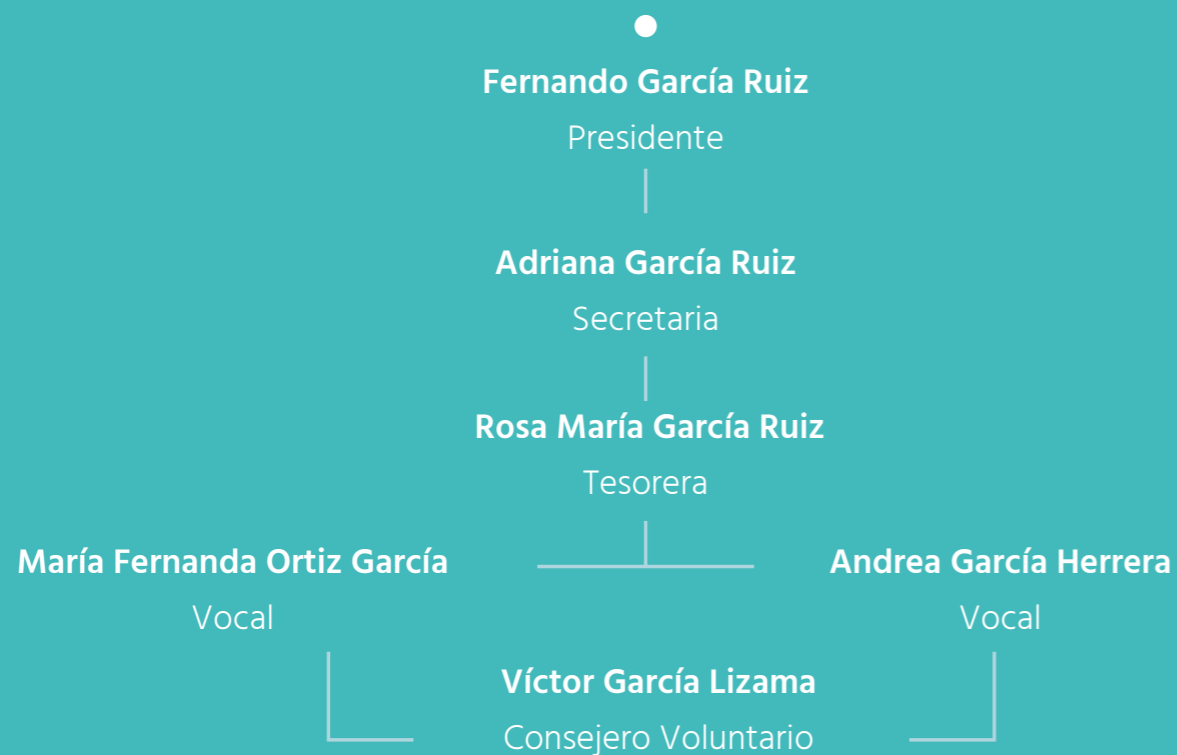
Fernando García Ruiz
Presidente

Adriana García Ruiz
Secretaria

Rosa María García Ruiz
Tesorera

María Fernanda Ortiz García
Vocal

Andrea García Herrera
Vocal

Víctor García Lizama
Consejero Voluntario